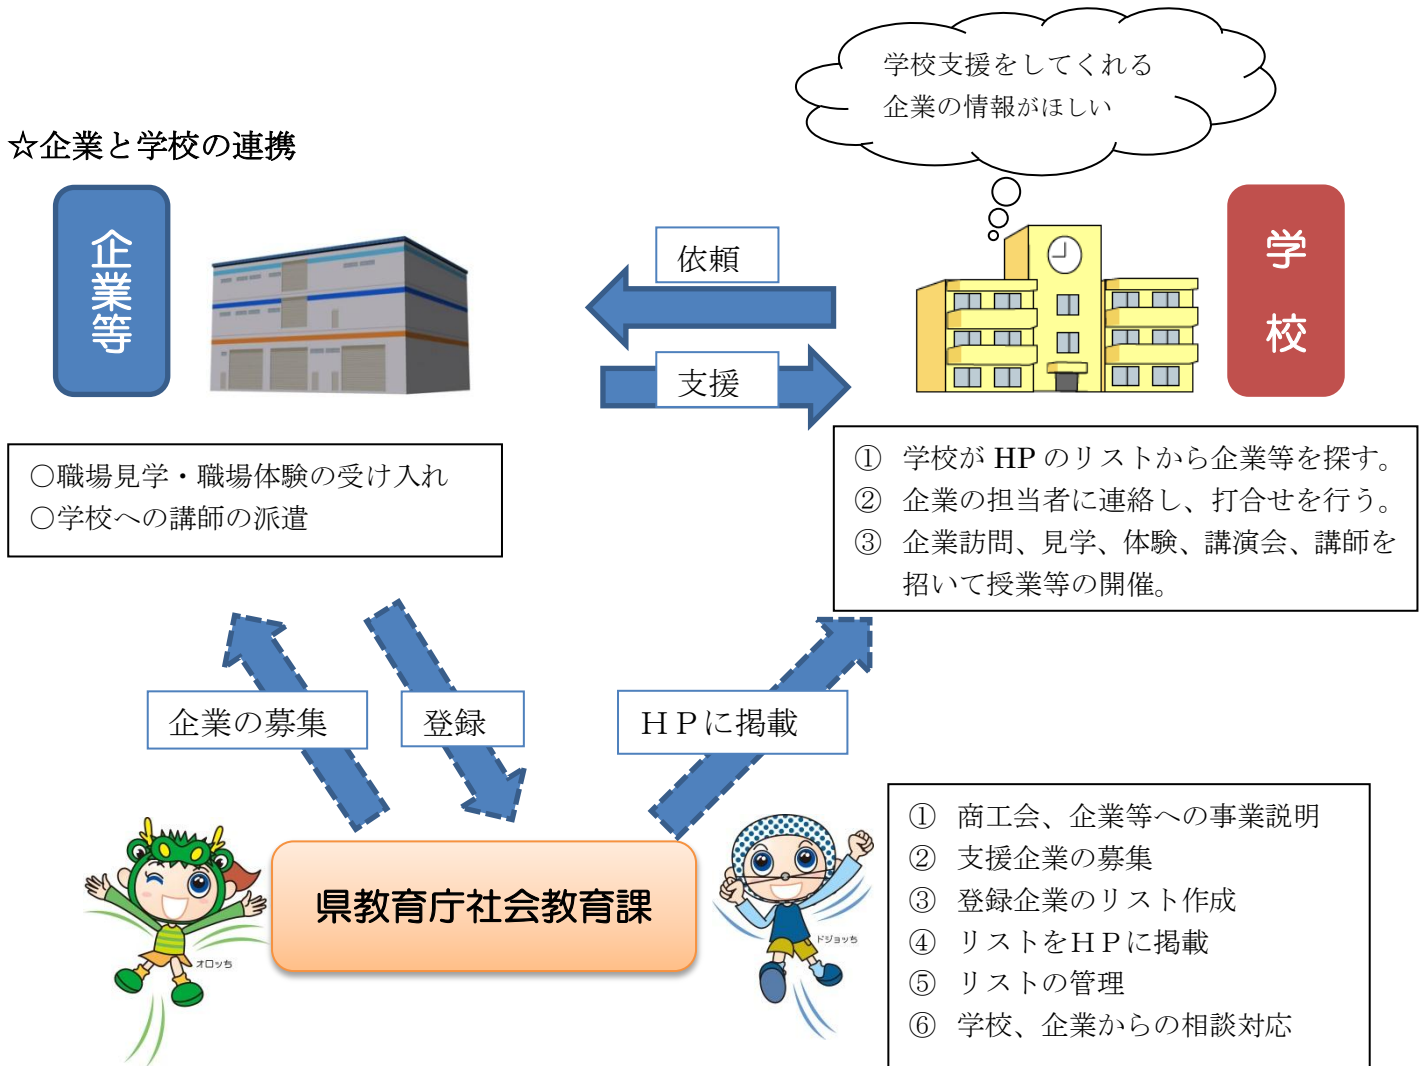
学校支援をしてくれる
企業の情報がほしい

☆企業と学校の連携

企業等

依頼

支援

学校

○職場見学・職場体験の受け入れ
○学校への講師の派遣

① 学校が HP のリストから企業等を探す。
② 企業の担当者に連絡し、打合せを行う。
③ 企業訪問、見学、体験、講演会、講師を招いて授業等の開催。

企業の募集

登録

HPに掲載

① 商工会、企業等への事業説明
② 支援企業の募集
③ 登録企業のリスト作成
④ リストをHPに掲載
⑤ リストの管理
⑥ 学校、企業からの相談対応

オロッち

県教育庁社会教育課

ドジョッち